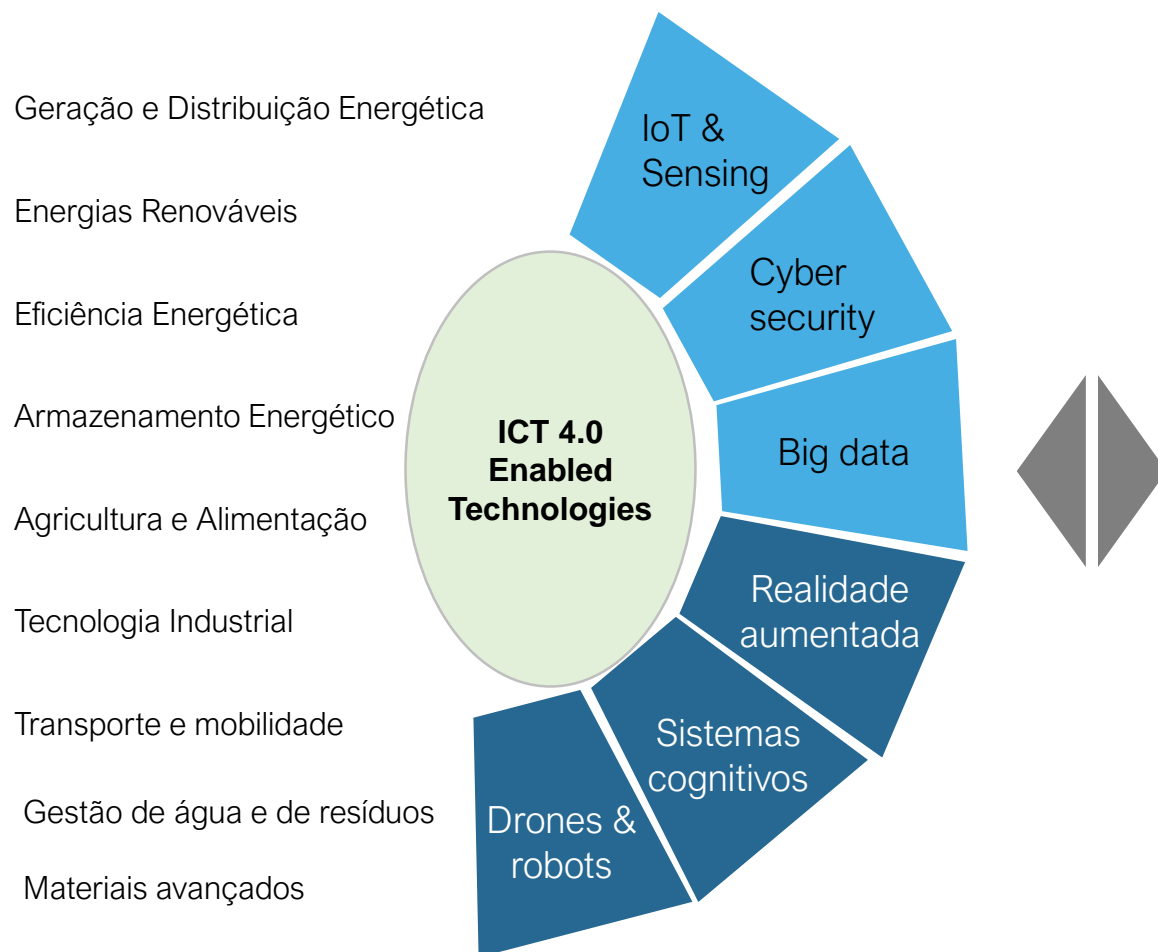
Geração e Distribuição Energética

Energias Renováveis

Eficiência Energética

Armazenamento Energético

Agricultura e Alimentação

Tecnologia Industrial

Transporte e mobilidade

Gestão de água e de resíduos

Materiais avançados

ICT 4.0 Enabled Technologies

IoT & Sensing

Cyber security

Big data

Realidade aumentada

Sistemas cognitivos

Drones & robots